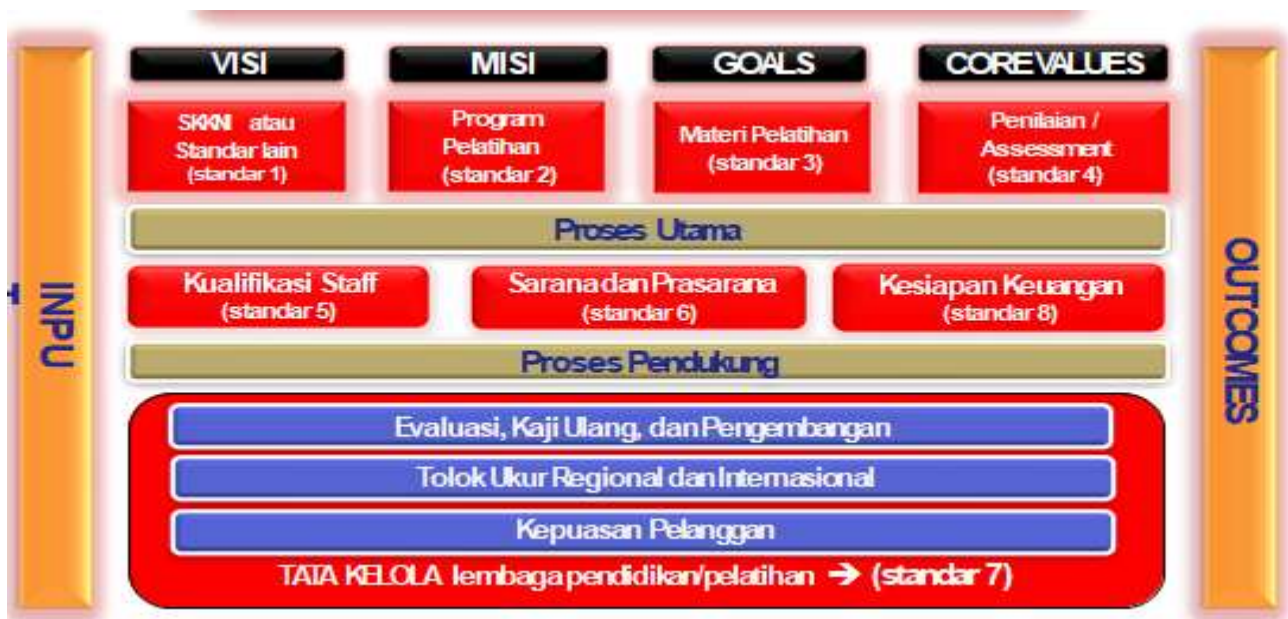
INPU

VISI

MISI

GOALS

CORE VALUES

SKKNI atau Standar lain (standar 1)

Program Pelatihan (standar 2)

Materi Pelatihan (standar 3)

Penilaian / Assessment (standar 4)

Proses Utama

Kualifikasi Staff (standar 5)

Sarana dan Prasarana (standar 6)

Kesiapan Keuangan (standar 8)

Proses Pendukung

Evaluasi, Kaji Ulang, dan Pengembangan

Tolok Ukur Regional dan Internasional

Kepuasan Pelanggan

TATA KELOLA lembaga pendidikan/pelatihan → (standar 7)

OUTCOMES